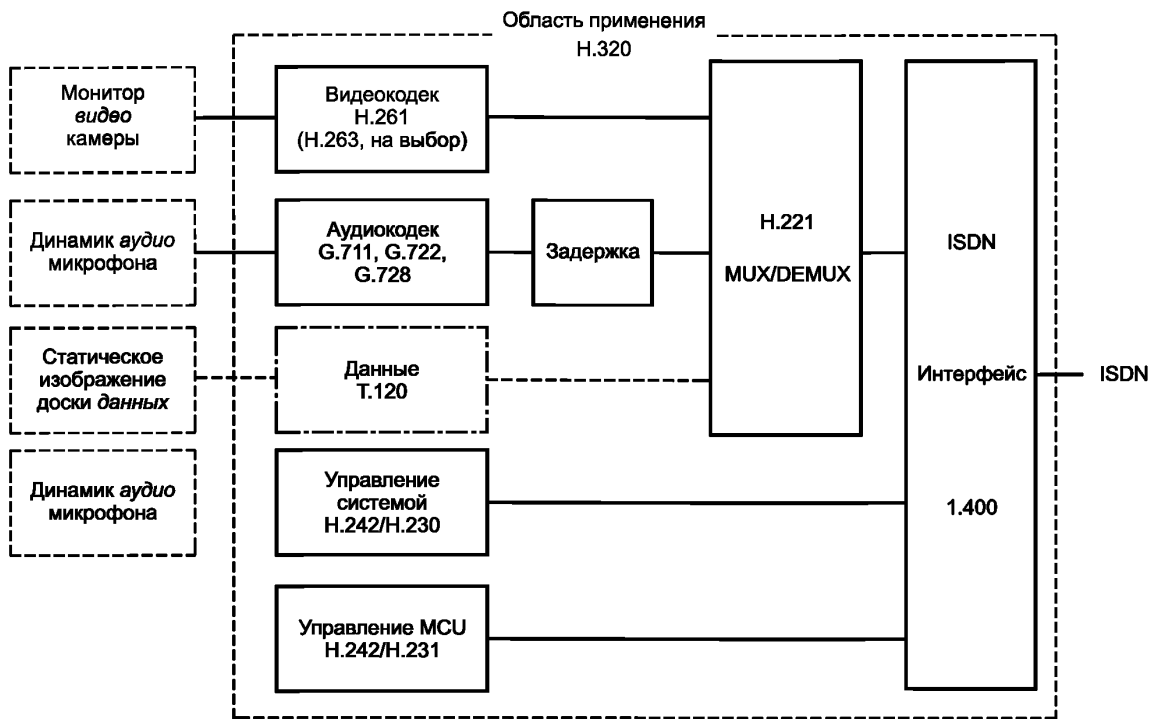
Область применения
H.320

Монитор
видео
камеры

Динамик аудио
микрофона

Статическое
изображение
доски данных

Динамик аудио
микрофона

Видеокодек
H.261
(H.263, на выбор)

Аудиокодек
G.711, G.722,
G.728

Задержка

Данные
T.120

Управление
системой
H.242/H.230

Управление MCU
H.242/H.231

H.221

MUX/DEMUX

ISDN

Интерфейс

1.400

ISDN